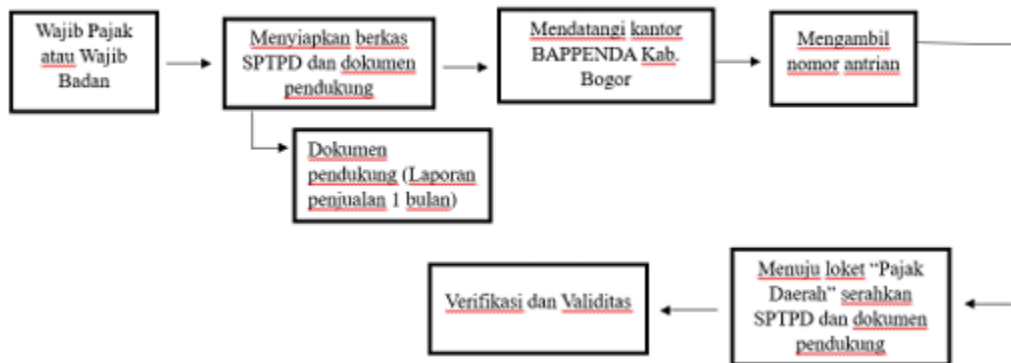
Wajib Pajak atau Wajib Badan

Menyiapkan berkas SPTPD dan dokumen pendukung

Mendatangi kantor BAPPENDA Kab. Bogor

Mengambil nomor antrian

Dokumen pendukung (Laporan penjualan 1 bulan)

Menuju loket "Pajak Daerah" serahkan SPTPD dan dokumen pendukung

Verifikasi dan Validitas